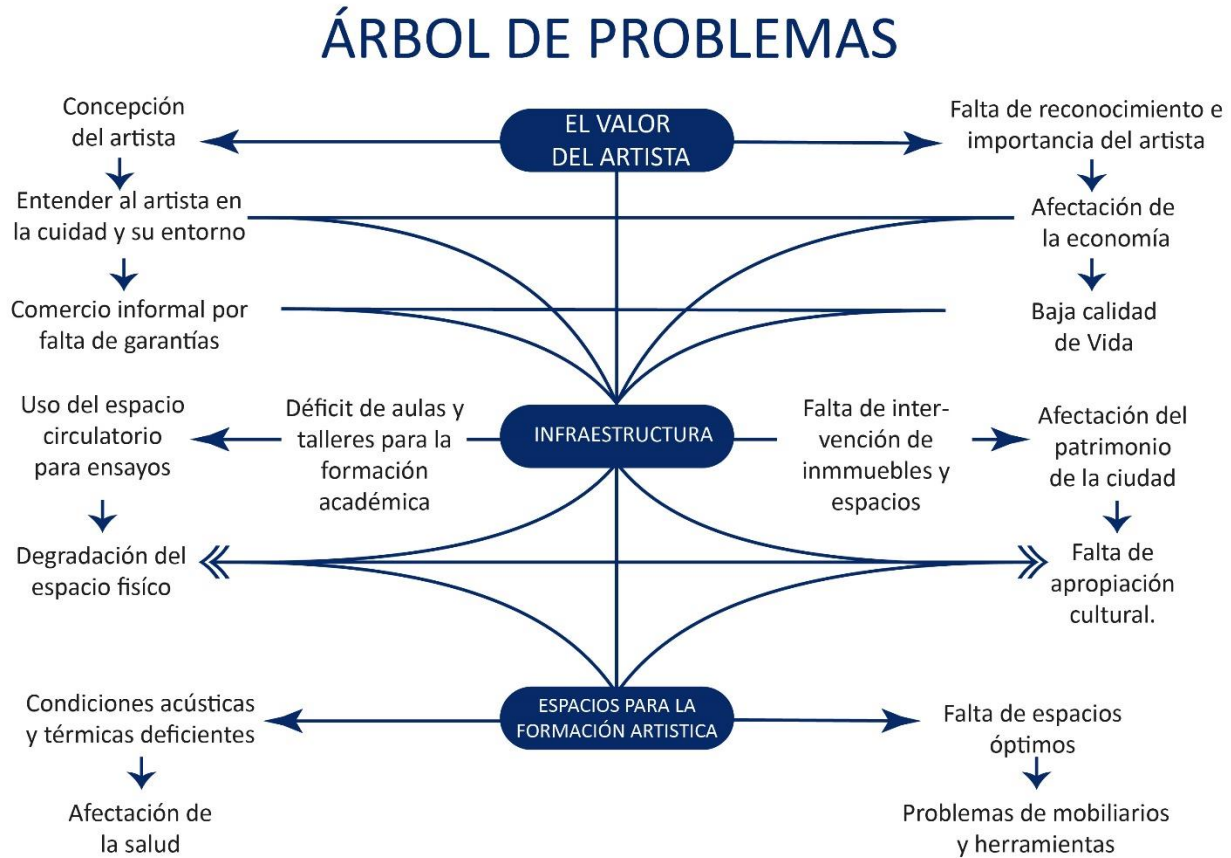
ÁRBOL DE PROBLEMAS

Concepción del artista

EL VALOR DEL ARTISTA

Falta de reconocimiento e importancia del artista

Entender al artista en la cuidad y su entorno

Afectación de la economía

Comercio informal por falta de garantías

Baja calidad de Vida

Uso del espacio circulatorio para ensayos

Déficit de aulas y talleres para la formación académica

INFRAESTRUCTURA

Falta de intervención de inmmuebles y espacios

Afectación del patrimonio de la ciudad

Degradación del espacio fisíco

Falta de apropiación cultural.

Condiciones acústicas y térmicas deficientes

ESPACIOS PARA LA FORMACIÓN ARTISTICA

Falta de espacios óptimos

Afectación de la salud

Problemas de mobiliarios y herramientas